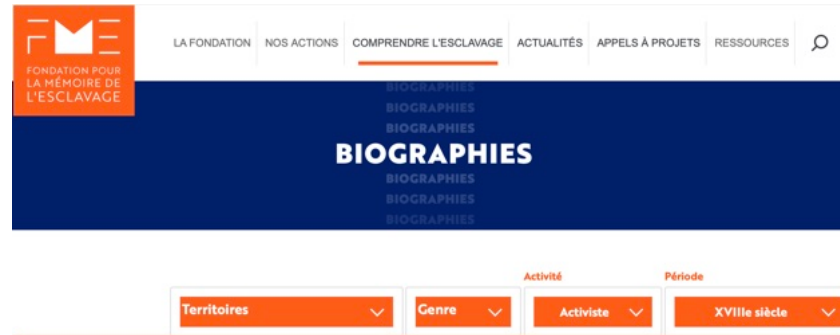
FME
FONDATION POUR LA MÉMOIRE DE L'ESCLAVAGE

LA FONDATION NOS ACTIONS COMPRENDRE L'ESCLAVAGE ACTUALITÉS APPELS À PROJETS RESSOURCES

BIOGRAPHIES
BIOGRAPHIES
BIOGRAPHIES
BIOGRAPHIES
BIOGRAPHIES
BIOGRAPHIES
BIOGRAPHIES

Territoires
Genre
Activité
Activiste
Période
XVIIIe siècle